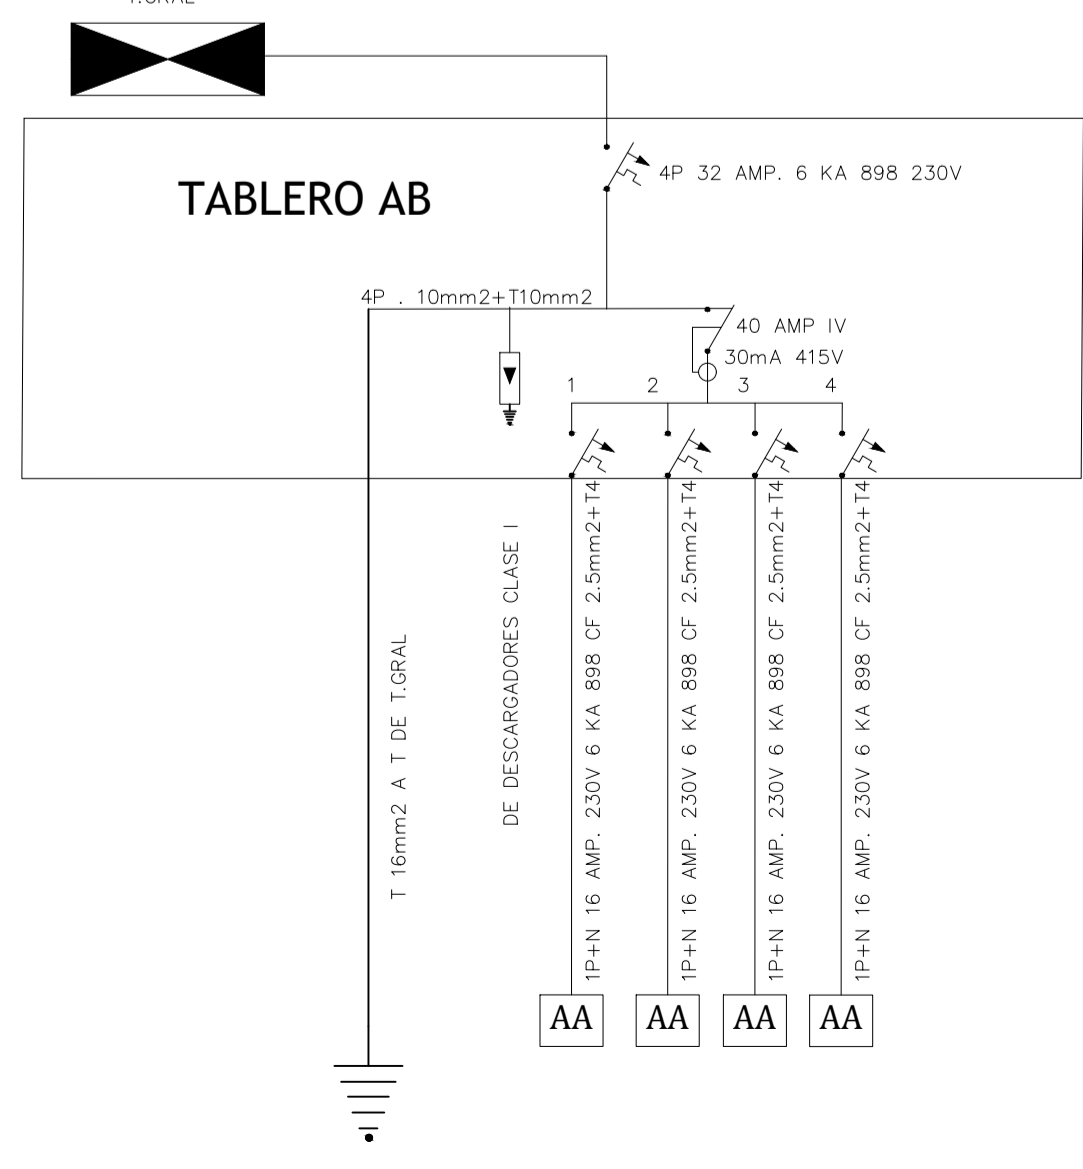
T.GRAL

TABLERO AB

4P 32 AMP. 6 KA 898 230V

4P . 10mm2+T10mm2

40 AMP IV

30mA 415V

1

2

3

4

T 16mm2 A T DE T.GRAL

DE DESCARGADORES CLASE I

1P+N 16 AMP. 230V 6 KA 898 CF 2.5mm2+T4

1P+N 16 AMP. 230V 6 KA 898 CF 2.5mm2+T4

1P+N 16 AMP. 230V 6 KA 898 CF 2.5mm2+T4

1P+N 16 AMP. 230V 6 KA 898 CF 2.5mm2+T4

AA

AA

AA

AA